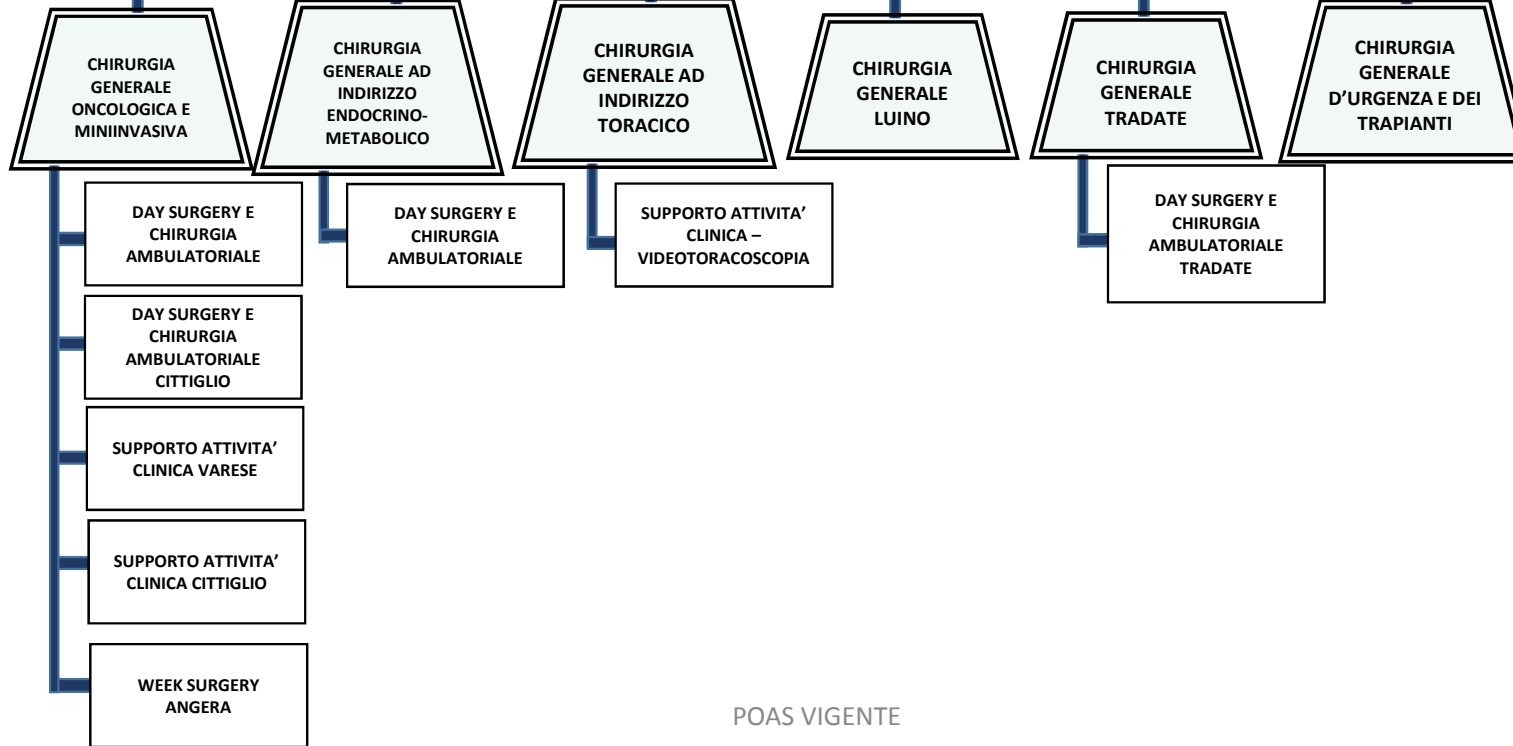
CHIRURGIA GENERALE ONCOLOGICA E MINIINVASIVA

DAY SURGERY E CHIRURGIA AMBULATORIALE

DAY SURGERY E CHIRURGIA AMBULATORIALE CITTIGLIO

SUPPORTO ATTIVITA' CLINICA VARESE

SUPPORTO ATTIVITA' CLINICA CITTIGLIO

WEEK SURGERY ANGERA

CHIRURGIA GENERALE AD INDIRIZZO ENDOCRINO-METABOLICO

DAY SURGERY E CHIRURGIA AMBULATORIALE

CHIRURGIA GENERALE AD INDIRIZZO TORACICO

SUPPORTO ATTIVITA' CLINICA – VIDEOTORACOSCOPIA

CHIRURGIA GENERALE LUINO

CHIRURGIA GENERALE TRADATE

DAY SURGERY E CHIRURGIA AMBULATORIALE TRADATE

CHIRURGIA GENERALE D'URGENZA E DEI TRAPIANTI

POAS VIGENTE